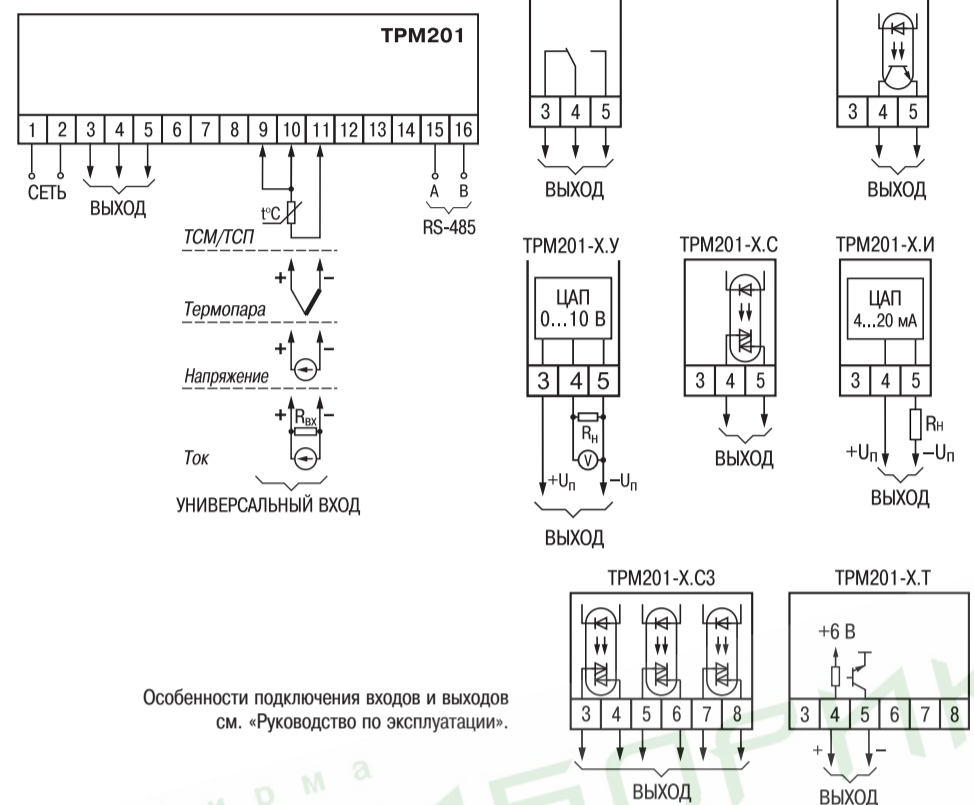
ТРМ201

1 2 3 4 5 6 7 8 9 10 11 12 13 14 15 16

СЕТЬ

ВЫХОД

t°C

A B

RS-485

ТСМ/ТСП

+ –

Термопара

+ –

Напряжение

+ $R_{вх}$ –

Ток

УНИВЕРСАЛЬНЫЙ ВХОД

3 4 5

ВЫХОД

3 4 5

ВЫХОД

ТРМ201-Х.У

ЦАП
0…10 В

3 4 5

$R_н$

V

$+U_п$ $-U_п$

ВЫХОД

ТРМ201-Х.С

3 4 5

ВЫХОД

ТРМ201-Х.И

ЦАП
4…20 мА

3 4 5

$R_н$

$+U_п$ $-U_п$

ВЫХОД

ТРМ201-Х.С3

3 4 5 6 7 8

ВЫХОД

ТРМ201-Х.Т

+6 В

3 4 5 6 7 8

+ –

ВЫХОД

Особенности подключения входов и выходов см. «Руководство по эксплуатации».

фирма